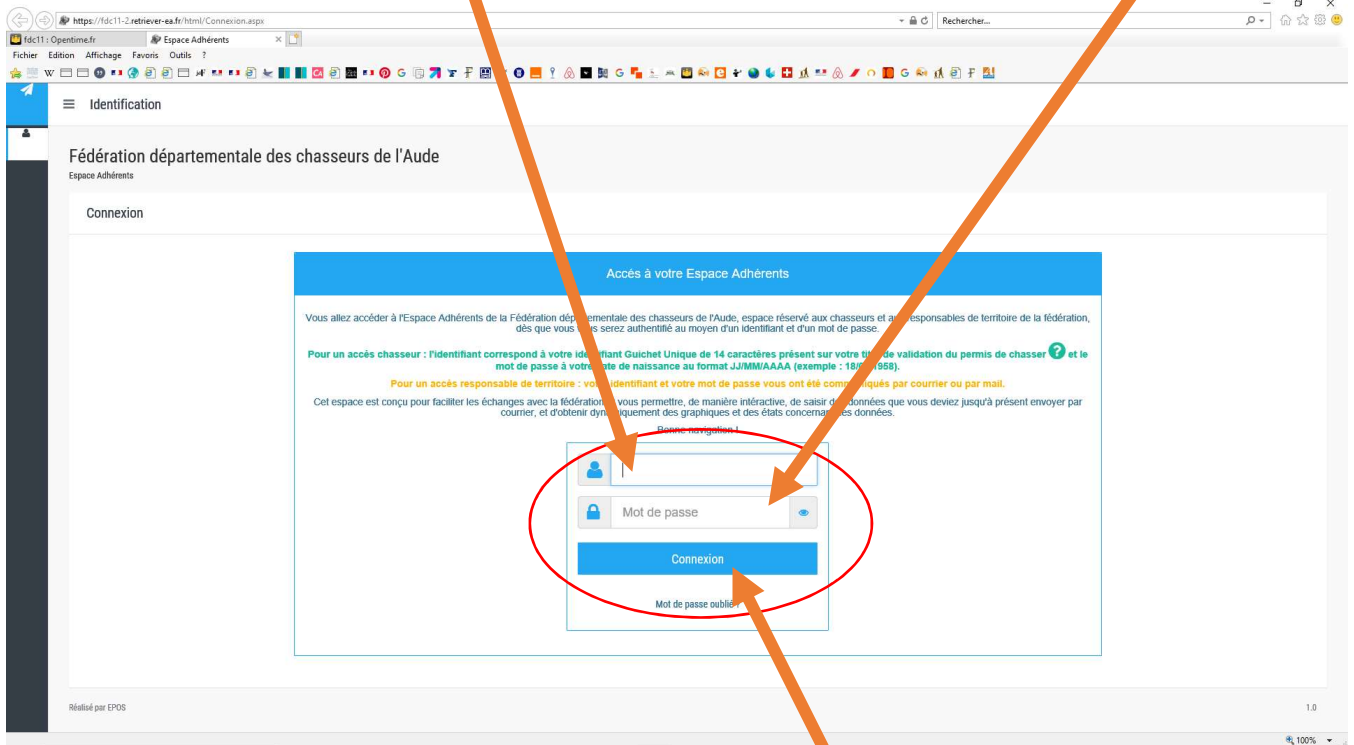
https://fdc11-2.retriever-ea.fr/html/Connexion.aspx

Rechercher...

fdc11 : Opentime.fr

Espace Adhérents

Fichier Edition Affichage Favoris Outils ?

Identification

Fédération départementale des chasseurs de l'Aude

Espace Adhérents

Connexion

Accès à votre Espace Adhérents

Vous allez accéder à l'Espace Adhérents de la Fédération dé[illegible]ementale des chasseurs de l'Aude, espace réservé aux chasseurs et a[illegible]esponsables de territoire de la fédération, dès que vous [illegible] serez authentifié au moyen d'un identifiant et d'un mot de passe.

Pour un accès chasseur : l'identifiant correspond à votre ide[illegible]fiant Guichet Unique de 14 caractères présent sur votre tit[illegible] de validation du permis de chasser et le mot de passe à votre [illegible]ate de naissance au format JJ/MM/AAAA (exemple : 18/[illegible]1958).

Pour un accès responsable de territoire : vo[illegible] identifiant et votre mot de passe vous ont été comm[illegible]iqués par courrier ou par mail.

Cet espace est conçu pour faciliter les échanges avec la fédération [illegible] vous permettre, de manière intéractive, de saisir d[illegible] données que vous deviez jusqu'à présent envoyer par courrier, et d'obtenir dyn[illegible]iquement des graphiques et des états concerna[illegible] es données.

Bonne navigation !

Mot de passe

Connexion

Mot de passe oublié ?

Réalisé par EPOS

1.0

100%